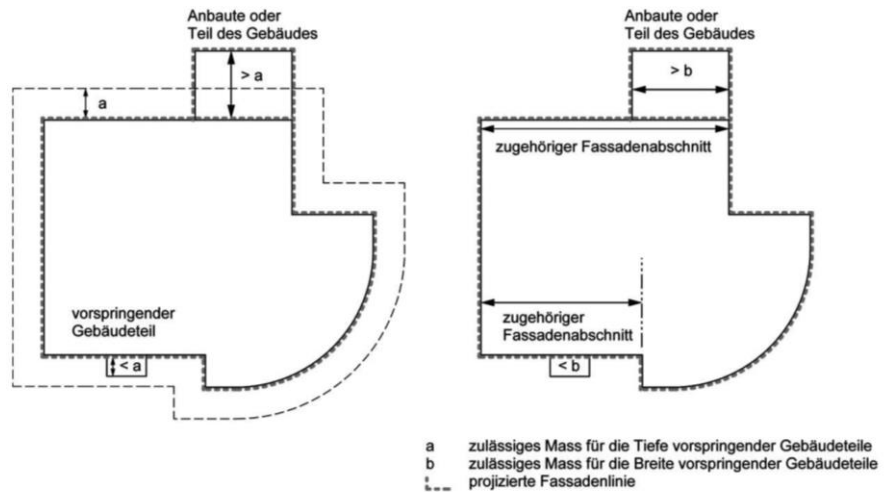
Anbaute oder Teil des Gebäudes

> a

a

vorspringender Gebäudeteil

< a

Anbaute oder Teil des Gebäudes

> b

zugehöriger Fassadenabschnitt

zugehöriger Fassadenabschnitt

< b

a zulässiges Mass für die Tiefe vorspringender Gebäudeteile
b zulässiges Mass für die Breite vorspringender Gebäudeteile
projizierte Fassadenlinie